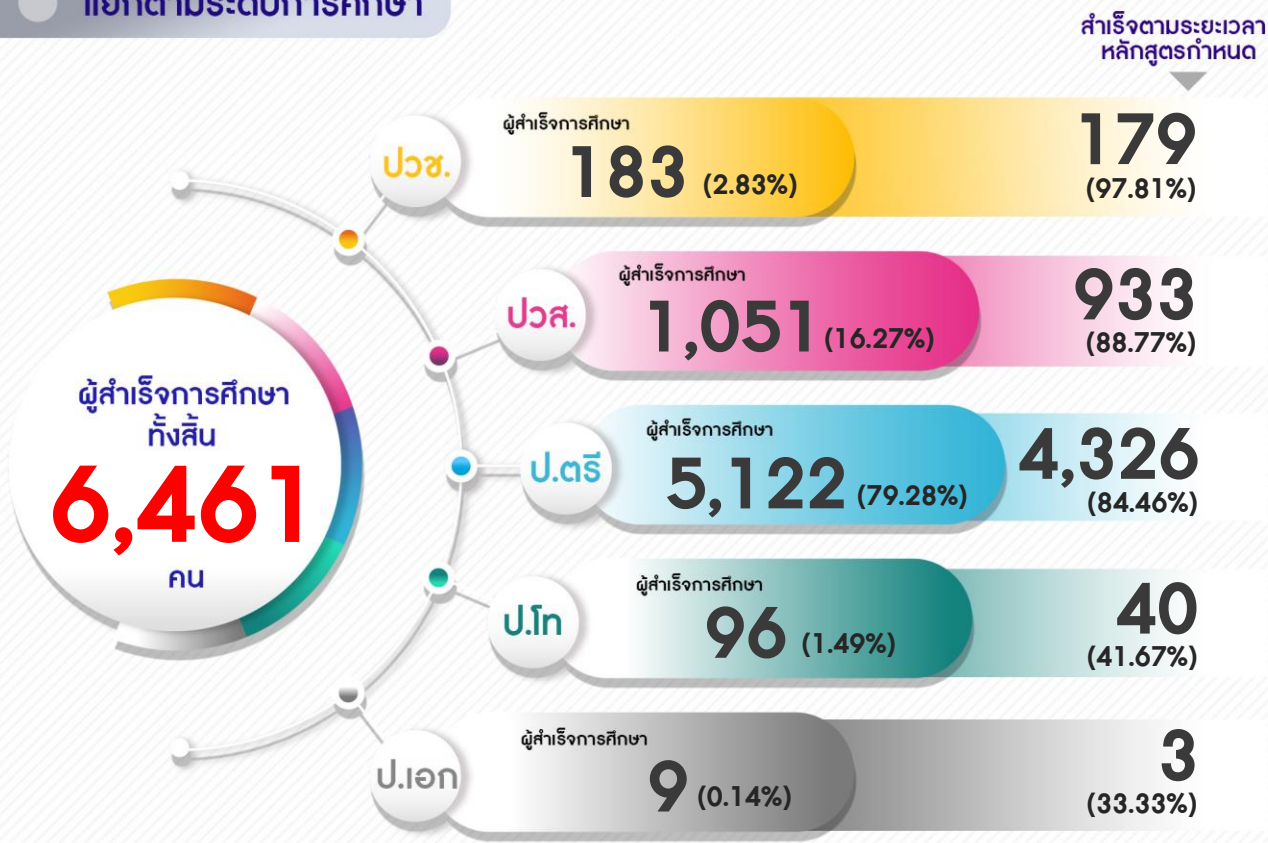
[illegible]

สำเร็จตามระยะเวลา หลักสูตรกำหนด

ผู้สำเร็จการศึกษา ทั้งสิ้น
6,461
คน

ปวช.
ผู้สำเร็จการศึกษา
183 (2.83%)
179
(97.81%)

ปวส.
ผู้สำเร็จการศึกษา
1,051 (16.27%)
933
(88.77%)

ป.ตรี
ผู้สำเร็จการศึกษา
5,122 (79.28%)
4,326
(84.46%)

ป.โท
ผู้สำเร็จการศึกษา
96 (1.49%)
40
(41.67%)

ป.เอก
ผู้สำเร็จการศึกษา
9 (0.14%)
3
(33.33%)